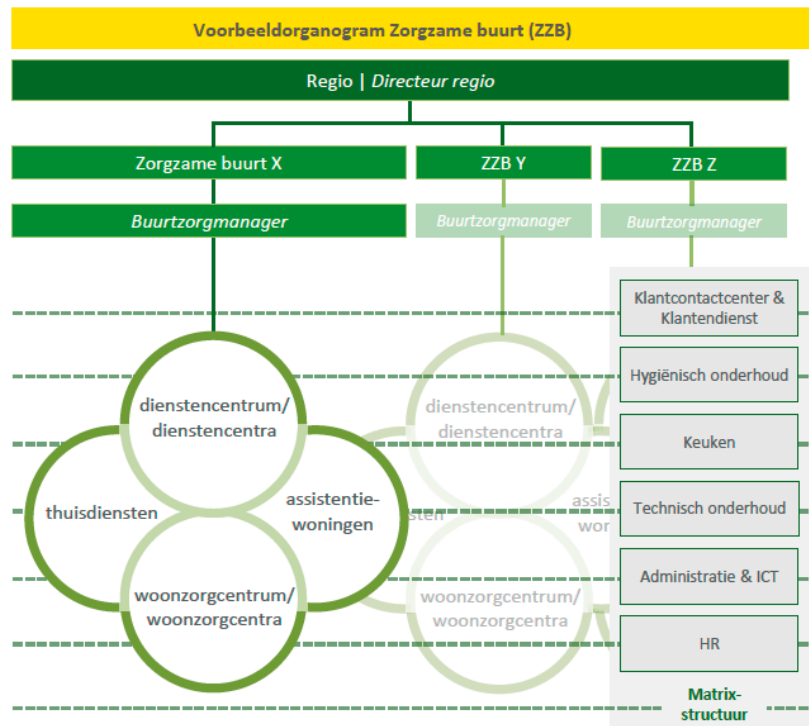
Voorbeeldorganogram Zorgzame buurt (ZZB)

Regio | *Directeur regio*

Zorgzame buurt X

*Buurtzorgmanager*

ZZB Y

*Buurtzorgmanager*

ZZB Z

*Buurtzorgmanager*

dienstencentrum/ dienstencentra

thuisdiensten

assistentiewoningen

woonzorgcentrum/ woonzorgcentra

dienstencentrum/ dienstencentra

sten

assis wor

woonzorgcentrum/ woonzorgcentra

Klantcontactcenter & Klantendienst

Hygiënisch onderhoud

Keuken

Technisch onderhoud

Administratie & ICT

HR

Matrixstructuur